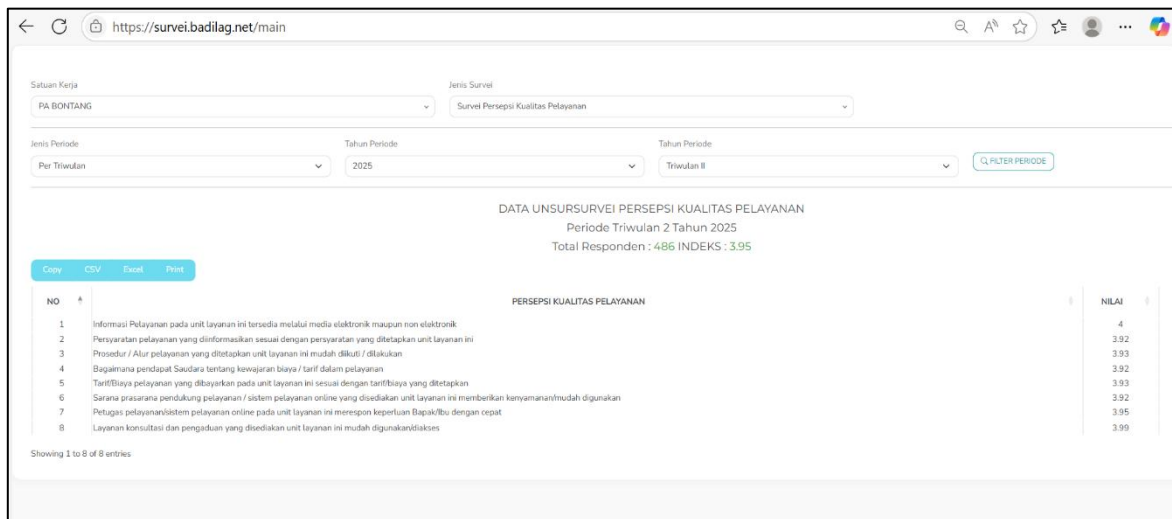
https://survei.badilag.net/main

Satuan Kerja
PA BONTANG

Jenis Survei
Survei Persepsi Kualitas Pelayanan

Jenis Periode
Per Triwulan

Tahun Periode
2025

Tahun Periode
Triwulan II

FILTER PERIODE

DATA UNSURSURVEI PERSEPSI KUALITAS PELAYANAN
Periode Triwulan 2 Tahun 2025
Total Responden : 486 INDEKS : 3.95

Copy CSV Excel Print

| NO | PERSEPSI KUALITAS PELAYANAN | NILAI |
|---|---|---|
| 1 | Informasi Pelayanan pada unit layanan ini tersedia melalui media elektronik maupun non elektronik | 4 |
| 2 | Persyaratan pelayanan yang diinformasikan sesuai dengan persyaratan yang ditetapkan unit layanan ini | 3.92 |
| 3 | Prosedur / Alur pelayanan yang ditetapkan unit layanan ini mudah diikuti / dilakukan | 3.93 |
| 4 | Bagaimana pendapat Saudara tentang kewajaran biaya / tarif dalam pelayanan | 3.92 |
| 5 | Tarif/Biaya pelayanan yang dibayarkan pada unit layanan ini sesuai dengan tarif/biaya yang ditetapkan | 3.93 |
| 6 | Sarana prasarana pendukung pelayanan / sistem pelayanan online yang disediakan unit layanan ini memberikan kenyamanan/mudah digunakan | 3.92 |
| 7 | Petugas pelayanan/sistem pelayanan online pada unit layanan ini merespon keperluan Bapak/Ibu dengan cepat | 3.95 |
| 8 | Layanan konsultasi dan pengaduan yang disediakan unit layanan ini mudah digunakan/diakses | 3.99 |

Showing 1 to 8 of 8 entries